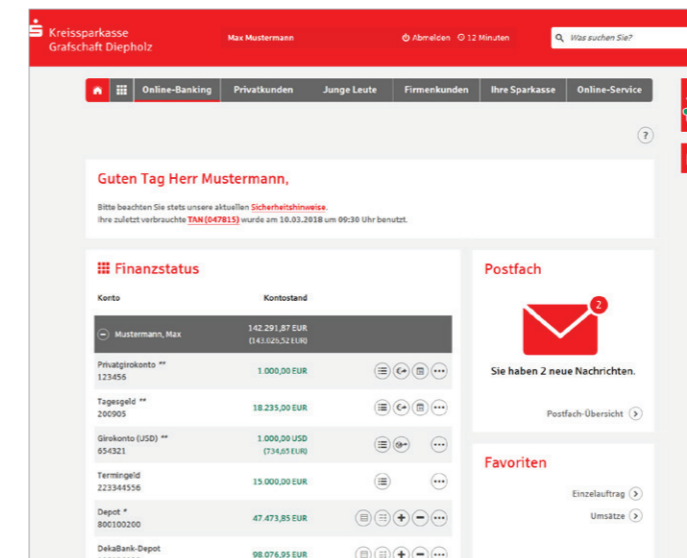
Kreissparkasse Grafschaft Diepholz

Max Mustermann

Abmelden 12 Minuten

Was suchen Sie?

Online-Banking | Privatkunden | Junge Leute | Firmenkunden | Ihre Sparkasse | Online-Service

?

Guten Tag Herr Mustermann,

Bitte beachten Sie stets unsere aktuellen Sicherheitshinweise.
Ihre zuletzt verbrauchte TAN (047815) wurde am 10.03.2018 um 09:30 Uhr benutzt.

Finanzstatus

| Konto | Kontostand |
|---|---|
| Mustermann, Max | 142.291,87 EUR (143.026,52 EUR) |
| Privatgirokonto ** 123456 | 1.000,00 EUR |
| Tagesgeld ** 200905 | 18.235,00 EUR |
| Girokonto (USD) ** 654321 | 1.000,00 USD (734,65 EUR) |
| Termingeld 223344556 | 15.000,00 EUR |
| Depot * 800100200 | 47.473,85 EUR |
| DekaBank-Depot | 98.076,95 EUR |

Postfach

2

Sie haben 2 neue Nachrichten.

Postfach-Übersicht

Favoriten

Einzelauftrag

Umsätze